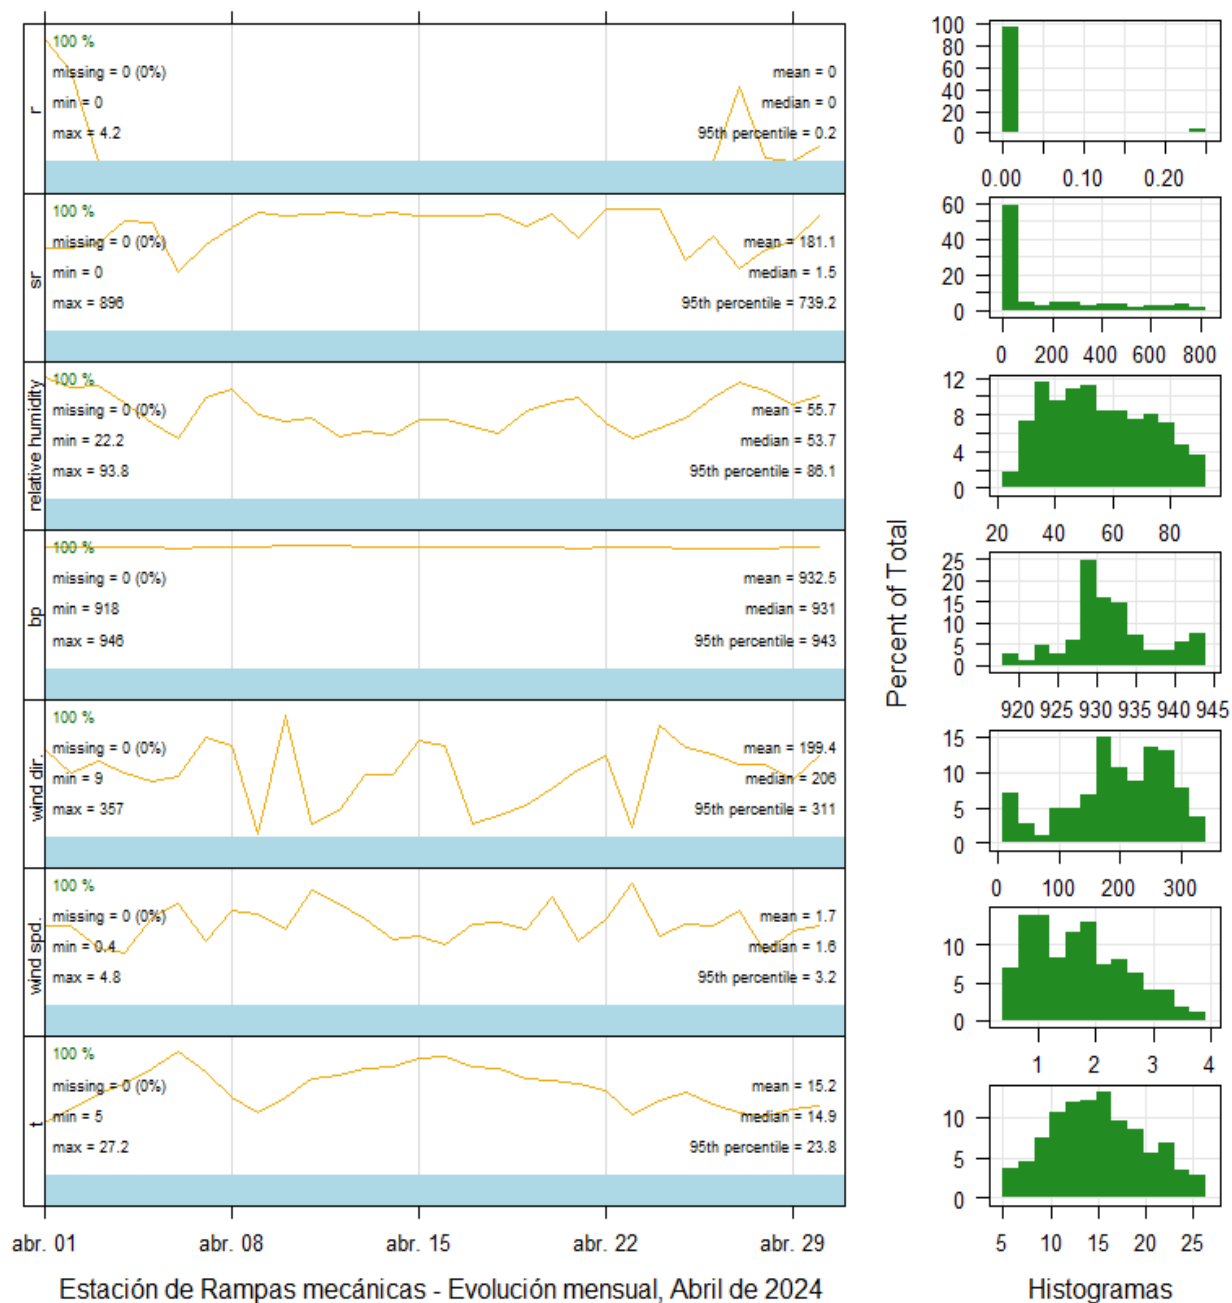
r
100 %
missing = 0 (0%)
min = 0
max = 4.2
mean = 0
median = 0
95th percentile = 0.2

sr
100 %
missing = 0 (0%)
min = 0
max = 896
mean = 181.1
median = 1.5
95th percentile = 739.2

relative humidity
100 %
missing = 0 (0%)
min = 22.2
max = 93.8
mean = 55.7
median = 53.7
95th percentile = 86.1

bp
100 %
missing = 0 (0%)
min = 918
max = 946
mean = 932.5
median = 931
95th percentile = 943

wind dir.
100 %
missing = 0 (0%)
min = 9
max = 357
mean = 199.4
median = 206
95th percentile = 311

wind spd.
100 %
missing = 0 (0%)
min = 0.4
max = 4.8
mean = 1.7
median = 1.6
95th percentile = 3.2

t
100 %
missing = 0 (0%)
min = 5
max = 27.2
mean = 15.2
median = 14.9
95th percentile = 23.8

abr. 01 abr. 08 abr. 15 abr. 22 abr. 29

Estación de Rampas mecánicas - Evolución mensual, Abril de 2024

100 80 60 40 20 0
0.00 0.10 0.20
60 40 20 0
0 200 400 600 800
12 8 4 0
20 40 60 80
25 20 15 10 5 0
920 925 930 935 940 945
15 10 5 0
0 100 200 300
10 5 0
1 2 3 4
10 5 0
5 10 15 20 25

Percent of Total

Histogramas